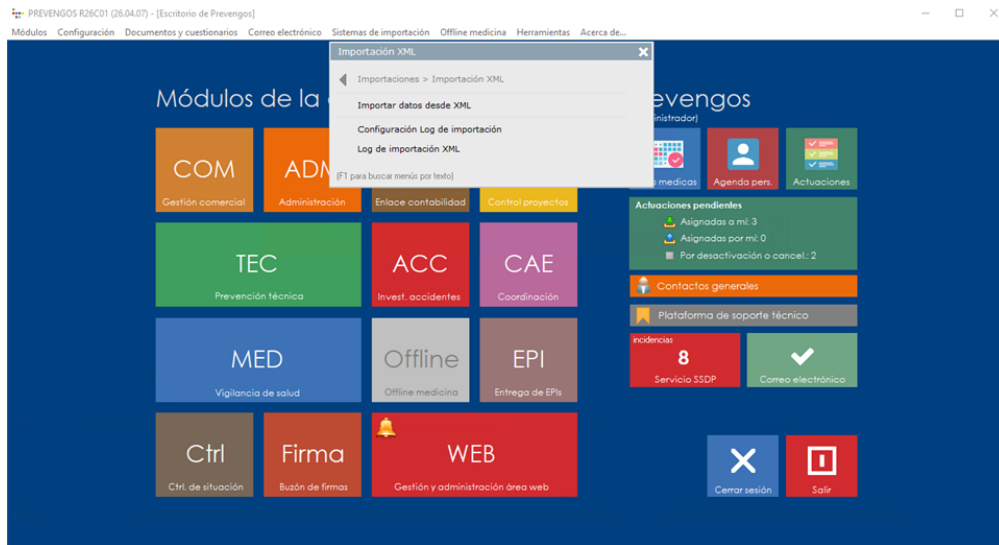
PREVENGOS R26C01 (26.04.07) - [Escritorio de Prevengos]

Módulos Configuración Documentos y cuestionarios Correo electrónico Sistemas de importación Offline medicina Herramientas Acerca de...

Importación XML

Importaciones > Importación XML

Importar datos desde XML

Configuración Log de importación

Log de importación XML

[F1 para buscar menús por texto]

Módulos de la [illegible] revengos

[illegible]inistrador)

COM
Gestión comercial

ADM
Administración

Enlace contabilidad

Control proyectos

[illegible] medicas

Agenda pers.

Actuaciones

TEC
Prevención técnica

ACC
Invest. accidentes

CAE
Coordinación

Actuaciones pendientes
Asignadas a mí: 3
Asignadas por mí: 0
Por desactivación o cancel.: 2

Contactos generales

Plataforma de soporte técnico

MED
Vigilancia de salud

Offline
Offline medicina

EPI
Entrega de EPIs

incidencias
8
Servicio SSDP

Correo electrónico

Ctrl
Ctrl. de situación

Firma
Buzón de firmas

WEB
Gestión y administración área web

Cerrar sesión

Salir